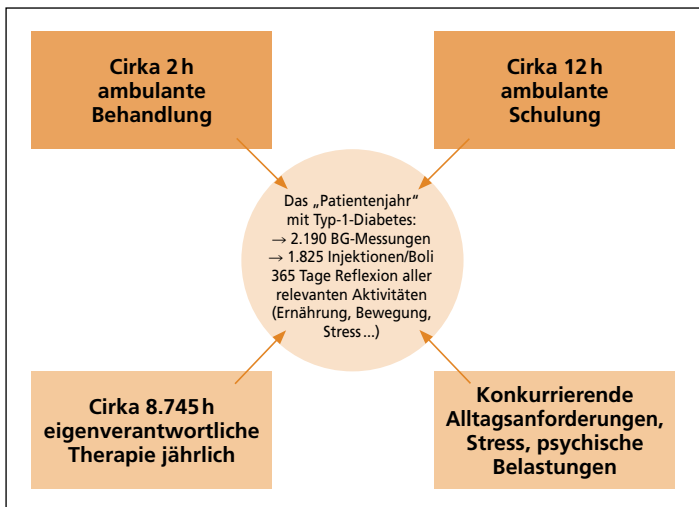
Cirka 2 h ambulante Behandlung

Cirka 12 h ambulante Schulung

Das „Patientenjahr“ mit Typ-1-Diabetes:
→ 2.190 BG-Messungen
→ 1.825 Injektionen/Boli
365 Tage Reflexion aller relevanten Aktivitäten (Ernährung, Bewegung, Stress ...)

Cirka 8.745 h eigenverantwortliche Therapie jährlich

Konkurrierende Alltagsanforderungen, Stress, psychische Belastungen